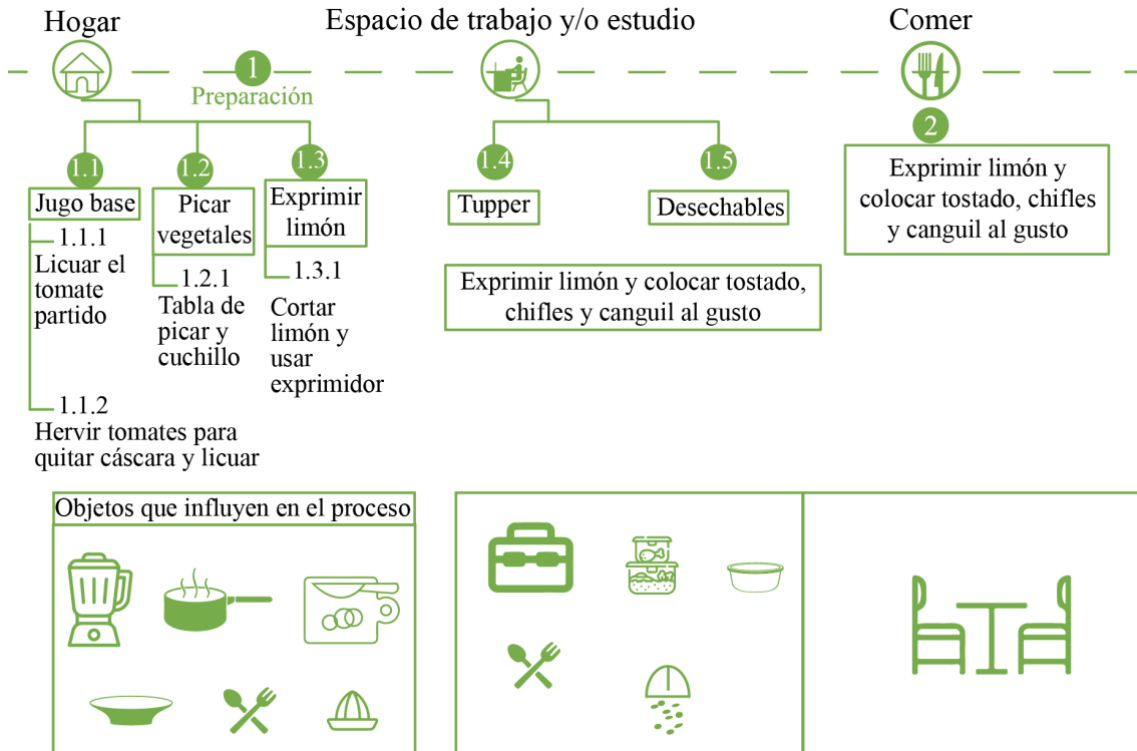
Hogar

Espacio de trabajo y/o estudio

Comer

1

Preparación

1.1

Jugo base

1.1.1
Licuar el tomate partido

1.1.2
Hervir tomates para quitar cáscara y licuar

1.2

Picar vegetales

1.2.1
Tabla de picar y cuchillo

1.3

Exprimir limón

1.3.1
Cortar limón y usar exprimidor

1.4

Tupper

1.5

Desechables

Exprimir limón y colocar tostado, chifles y canguil al gusto

2

Exprimir limón y colocar tostado, chifles y canguil al gusto

Objetos que influyen en el proceso